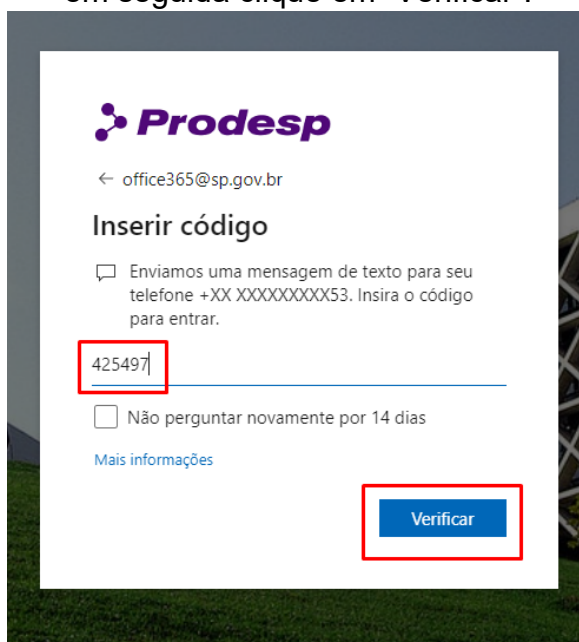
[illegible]

Prodesp

← office365@sp.gov.br

Inserir código

Enviamos uma mensagem de texto para seu telefone +XX XXXXXXXXX53. Insira o código para entrar.

425497

Não perguntar novamente por 14 dias

Mais informações

Verificar